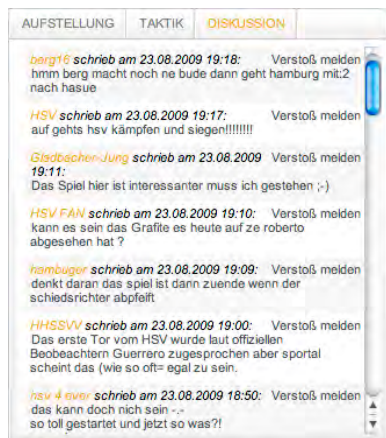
AUFSTELLUNG TAKTIK DISKUSSION

berg16 schrieb am 23.08.2009 19:18: Verstoß melden
hmm berg macht noch ne bude dann geht hamburg mit:2 nach hasue

HSV schrieb am 23.08.2009 19:17: Verstoß melden
auf gehts hsv kämpfen und siegen!!!!!!!!

Gladbacher-Jung schrieb am 23.08.2009 19:11: Verstoß melden
Das Spiel hier ist interessanter muss ich gestehen ;-)

HSV FAN schrieb am 23.08.2009 19:10: Verstoß melden
kann es sein das Grafite es heute auf ze roberto abgesehen hat ?

hambuger schrieb am 23.08.2009 19:09: Verstoß melden
denkt daran das spiel ist dann zuende wenn der schiedsrichter abpfeift

HHSSVV schrieb am 23.08.2009 19:00: Verstoß melden
Das erste Tor vom HSV wurde laut offiziellen Beobeachtern Guerrero zugesprochen aber sportal scheint das (wie so oft= egal zu sein.

hsv 4 ever schrieb am 23.08.2009 18:50: Verstoß melden
das kann doch nich sein -.-
so toll gestartet und jetzt so was?!